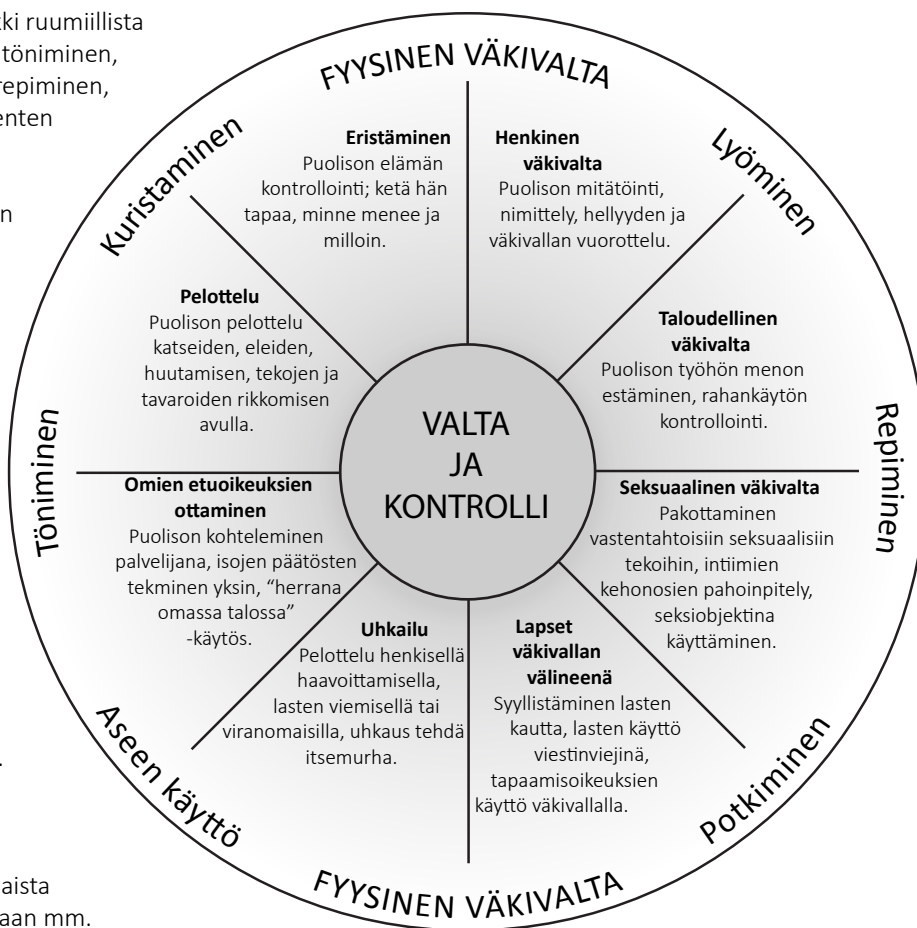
ki ruumiillista
töniminen,
repiminen,
enten

n

.

aista
aan mm.

FYYSINEN VÄKIVALTA

Kuristaminen

Lyöminen

Repiminen

Potkiminen

Aseen käyttö

Töniminen

FYYSINEN VÄKIVALTA

Eristäminen
Puolison elämän kontrollointi; ketä hän tapaa, minne menee ja milloin.

Henkinen väkivalta
Puolison mitätöinti, nimittely, hellyyden ja väkivallan vuorottelu.

Pelottelu
Puolison pelottelu katseiden, eleiden, huutamisen, tekojen ja tavaroiden rikkomisen avulla.

Taloudellinen väkivalta
Puolison työhön menon estäminen, rahankäytön kontrollointi.

VALTA JA KONTROLLI

Omien etuoikeuksien ottaminen
Puolison kohteleminen palvelijana, isojen päätösten tekeminen yksin, “herrana omassa talossa” -käytös.

Seksuaalinen väkivalta
Pakottaminen vastentahtoisiin seksuaalisiin tekoihin, intiimien kehonosien pahoinpitely, seksiobjektina käyttäminen.

Uhkailu
Pelottelu henkisellä haavoittamisella, lasten viemisellä tai viranomaisilla, uhkaus tehdä itsemurha.

Lapset väkivallan välineenä
Syyllistäminen lasten kautta, lasten käyttö viestinviejinä, tapaamisoikeuksien käyttö väkivallalla.